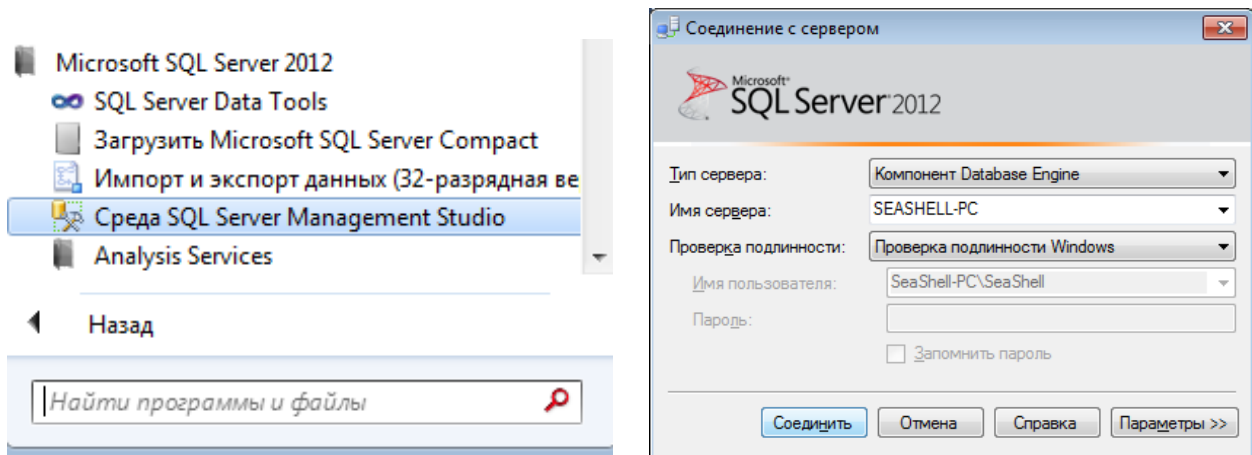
Microsoft SQL Server 2012
SQL Server Data Tools
Загрузить Microsoft SQL Server Compact
Импорт и экспорт данных (32-разрядная ве
Среда SQL Server Management Studio
Analysis Services
Назад
Найти программы и файлы

Соединение с сервером
Microsoft SQL Server 2012
Тип сервера: Компонент Database Engine
Имя сервера: SEASHELL-PC
Проверка подлинности: Проверка подлинности Windows
Имя пользователя: SeaShell-PC\SeaShell
Пароль:
Запомнить пароль
Соединить Отмена Справка Параметры >>